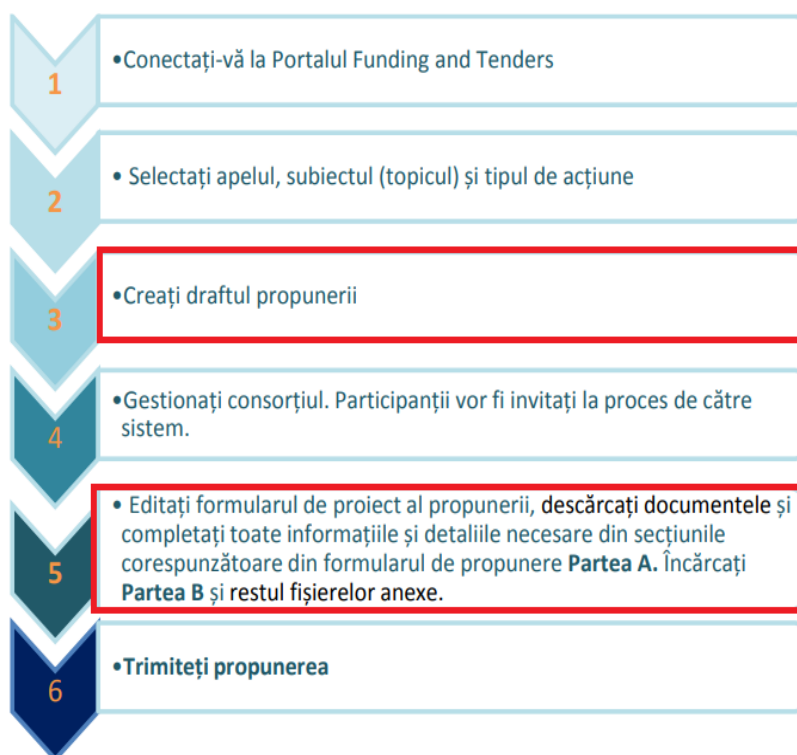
1

•Conectați-vă la Portalul Funding and Tenders

2

• Selectați apelul, subiectul (topicul) și tipul de acțiune

3

•Creați draftul propunerii

4

•Gestionați consorțiul. Participanții vor fi invitați la proces de către sistem.

5

• Editați formularul de proiect al propunerii, descărcați documentele și completați toate informațiile și detaliile necesare din secțiunile corespunzătoare din formularul de propunere **Partea A.** Încărcați **Partea B** și restul fișierelor anexe.

6

•**Trimiteți propunerea**